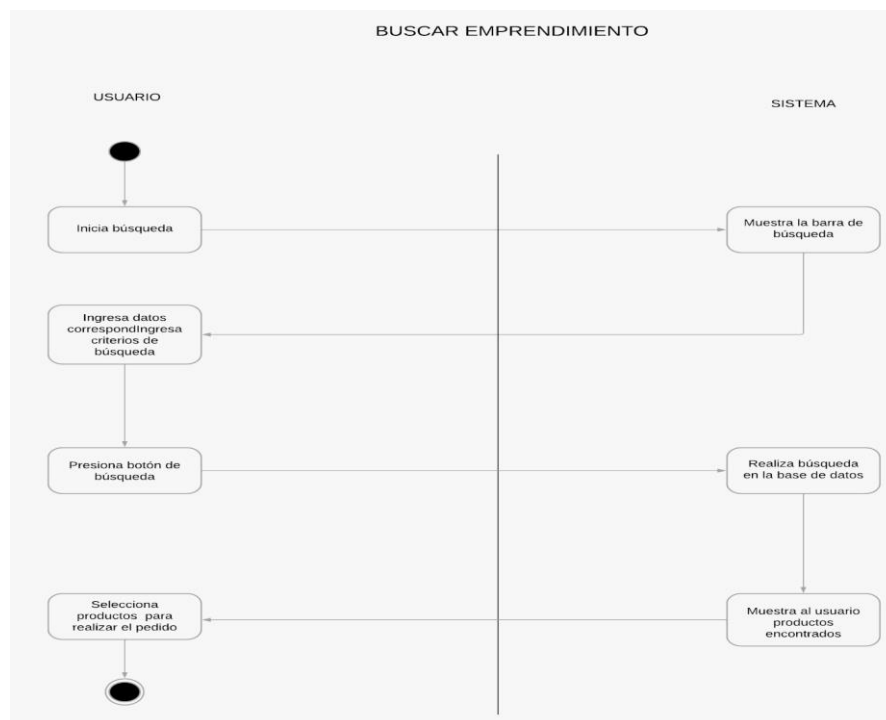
BUSCAR EMPRENDIMIENTO

USUARIO

SISTEMA

Inicia búsqueda

Muestra la barra de búsqueda

Ingresa datos correspondIngresa criterios de búsqueda

Presiona botón de búsqueda

Realiza búsqueda en la base de datos

Selecciona productos para realizar el pedido

Muestra al usuario productos encontrados